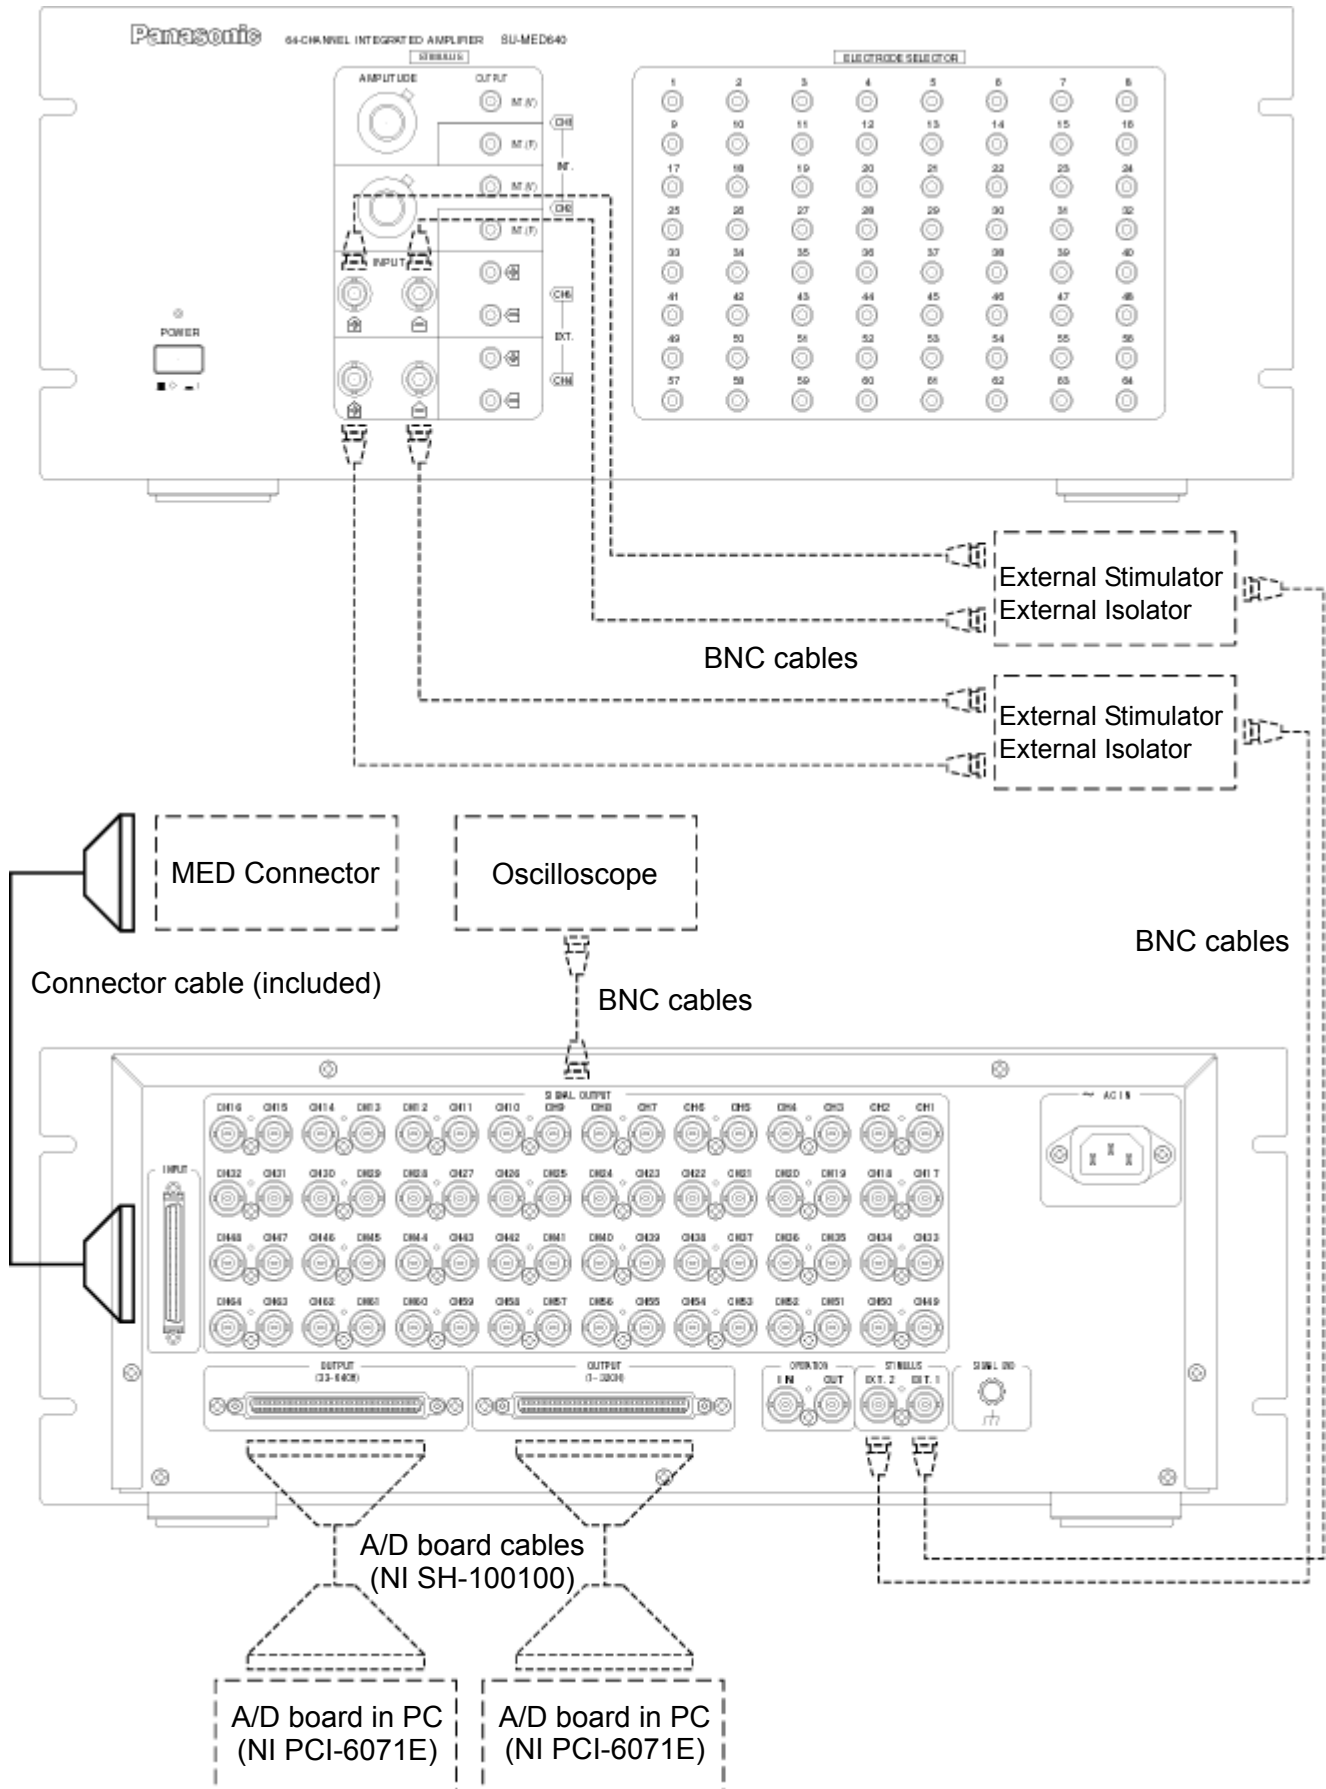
Panasonic 64-CHANNEL INTEGRATED AMPLIFIER SU-MED640

STIMULUS

AMPLITUDE

OUTPUT

INT (V)

CH1

INT (F)

INT.

INT (V)

CH2

INT (F)

INPUT

CH1

EXT.

CH2

POWER

ELECTRODE SELECTOR

1 2 3 4 5 6 7 8
9 10 11 12 13 14 15 16
17 18 19 20 21 22 23 24
25 26 27 28 29 30 31 32
33 34 35 36 37 38 39 40
41 42 43 44 45 46 47 48
49 50 51 52 53 54 55 56
57 58 59 60 61 62 63 64

External Stimulator
External Isolator

BNC cables

External Stimulator
External Isolator

MED Connector

Oscilloscope

BNC cables

Connector cable (included)

BNC cables

SIGNAL OUTPUT

CH16 CH15 CH14 CH13 CH12 CH11 CH10 CH9 CH8 CH7 CH6 CH5 CH4 CH3 CH2 CH1
CH32 CH31 CH30 CH29 CH28 CH27 CH26 CH25 CH24 CH23 CH22 CH21 CH20 CH19 CH18 CH17
CH48 CH47 CH46 CH45 CH44 CH43 CH42 CH41 CH40 CH39 CH38 CH37 CH36 CH35 CH34 CH33
CH64 CH63 CH62 CH61 CH60 CH59 CH58 CH57 CH56 CH55 CH54 CH53 CH52 CH51 CH50 CH49

INPUT

~ AC IN

OUTPUT (33-64CH)

OUTPUT (1-32CH)

OPERATION
IN OUT

STIMULUS
EXT. 2 EXT. 1

SIGNAL GND

A/D board cables
(NI SH-100100)

A/D board in PC
(NI PCI-6071E)

A/D board in PC
(NI PCI-6071E)